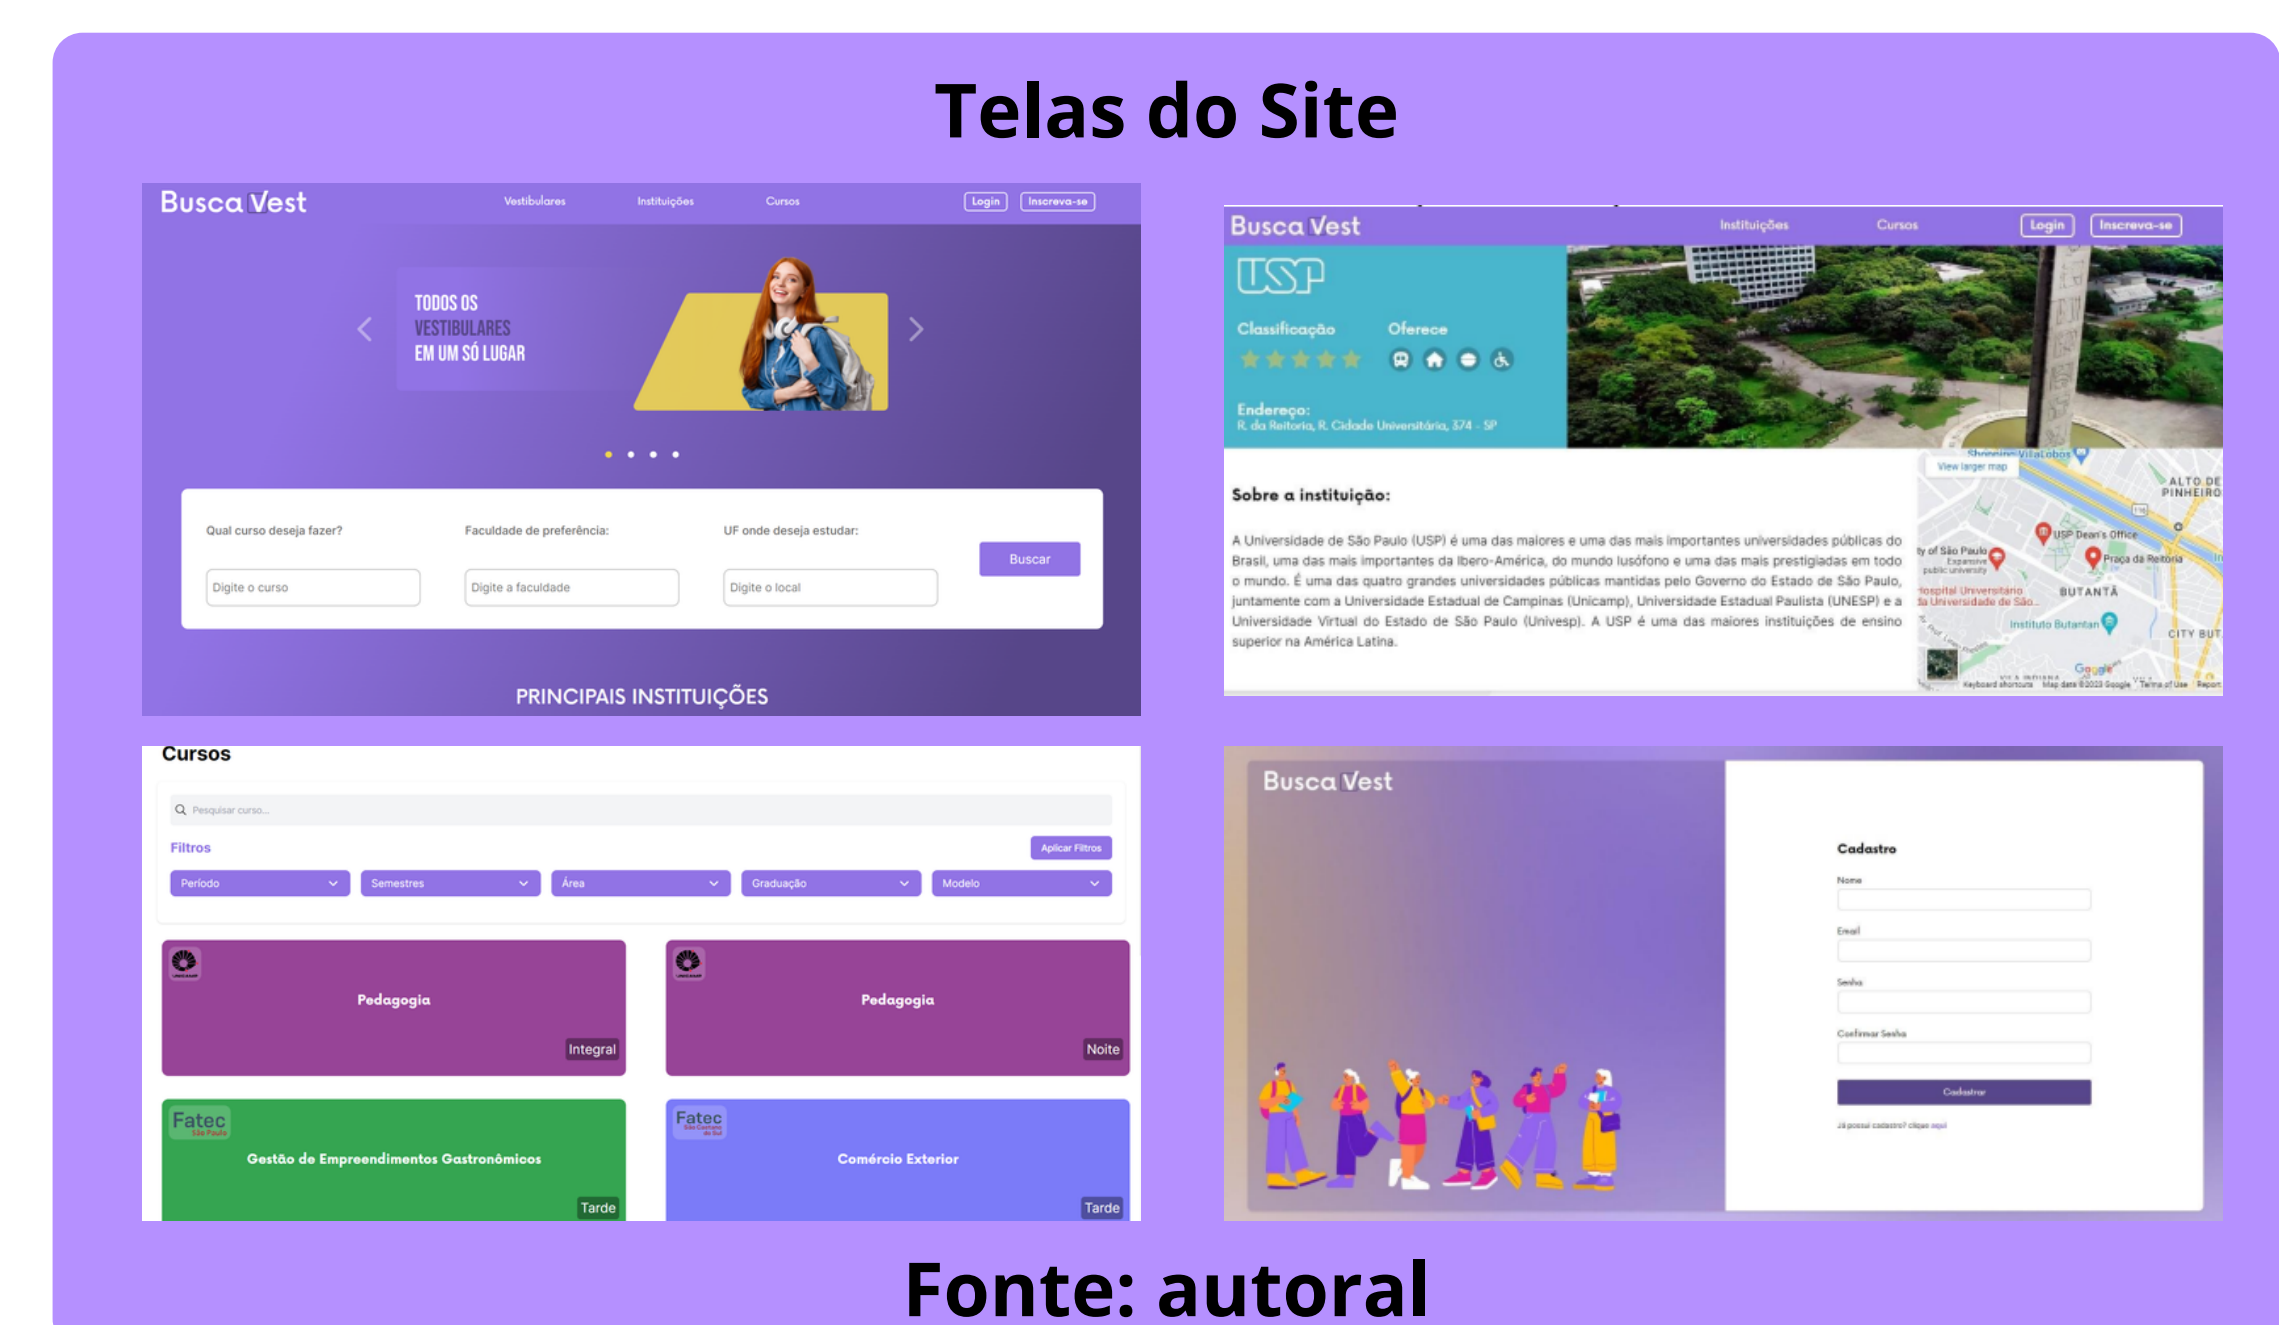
Telas do Site

Busca Vest
Vestibulares
Instituições
Cursos
Login
Inscreva-se

TODOS OS VESTIBULARES EM UM SÓ LUGAR

Qual curso deseja fazer?
Digite o curso
Faculdade de preferência:
Digite a faculdade
UF onde deseja estudar:
Digite o local
Buscar

PRINCIPAIS INSTITUIÇÕES

Busca Vest
Instituições
Cursos
Login
Inscreva-se

USP
Classificação
Oferece
Endereço:
R. da Reitoria, R. Cidade Universitária, 374 - SP

Sobre a instituição:

A Universidade de São Paulo (USP) é uma das maiores e uma das mais importantes universidades públicas do Brasil, uma das mais importantes da Ibero-América, do mundo lusófono e uma das mais prestigiadas em todo o mundo. É uma das quatro grandes universidades públicas mantidas pelo Governo do Estado de São Paulo, juntamente com a Universidade Estadual de Campinas (Unicamp), Universidade Estadual Paulista (UNESP) e a Universidade Virtual do Estado de São Paulo (Univesp). A USP é uma das maiores instituições de ensino superior na América Latina.

View larger map
Shopping VillaLobos
ALTO DE PINHEIROS
USP Dean's Office
Praça da Reitoria
BUTANTÃ
Instituto Butantan
CITY BUT
Google

Cursos
Pesquisar curso...
Filtros
Aplicar Filtros
Período
Semestres
Área
Graduação
Modelo
Pedagogia
Integral
Pedagogia
Noite
Fatec
Gestão de Empreendimentos Gastronômicos
Tarde
Fatec
Comércio Exterior
Tarde

Busca Vest
Cadastro
Nome
Email
Senha
Confirmar Senha
Cadastrar
Já possui cadastro? clique aqui

Fonte: autoral